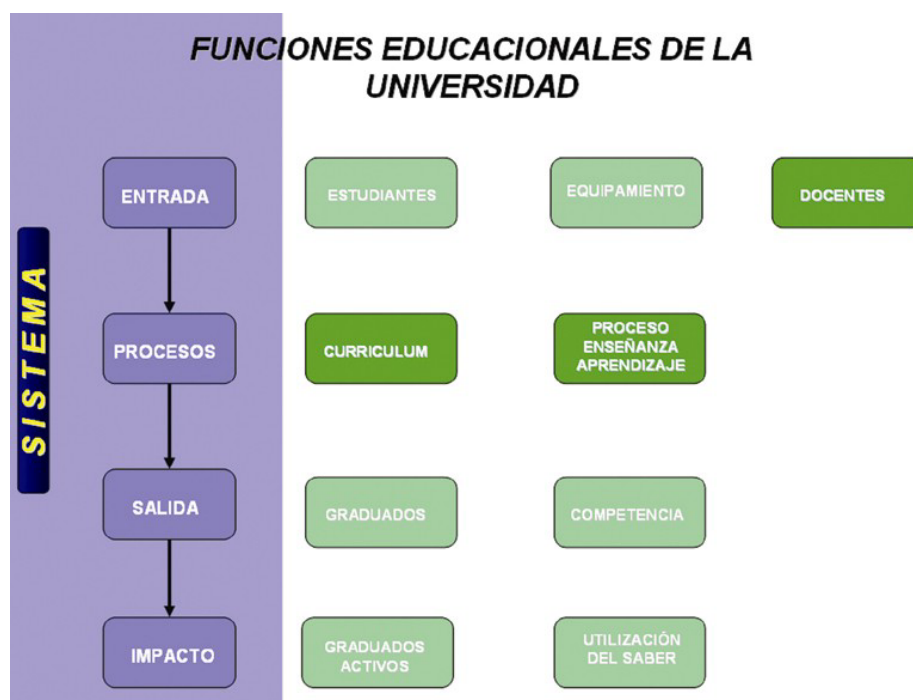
FUNCIONES EDUCACIONALES DE LA UNIVERSIDAD

SISTEMA

ENTRADA

ESTUDIANTES

EQUIPAMIENTO

DOCENTES

PROCESOS

CURRICULUM

PROCESO ENSEÑANZA APRENDIZAJE

SALIDA

GRADUADOS

COMPETENCIA

IMPACTO

GRADUADOS ACTIVOS

UTILIZACIÓN DEL SABER